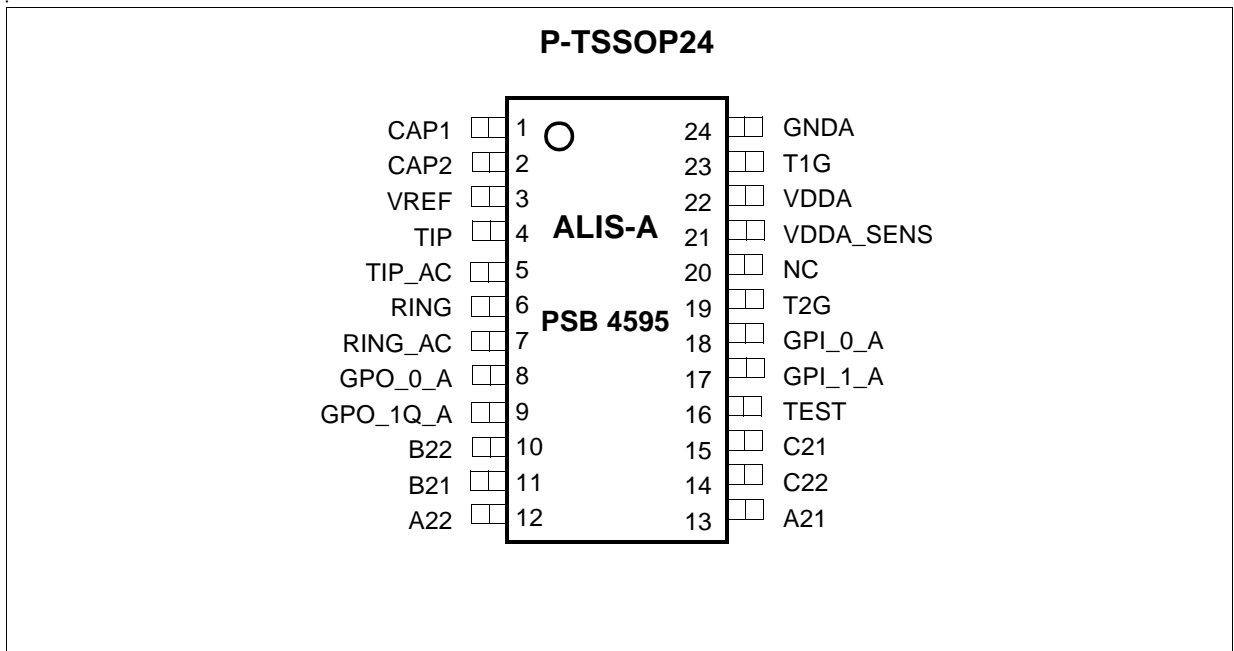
P-TSSOP24

ALIS-A

PSB 4595

| Pin name | Pin | Pin | Pin name |
|---|---|---|---|
| CAP1 | 1 | 24 | GNDA |
| CAP2 | 2 | 23 | T1G |
| VREF | 3 | 22 | VDDA |
| TIP | 4 | 21 | VDDA_SENS |
| TIP_AC | 5 | 20 | NC |
| RING | 6 | 19 | T2G |
| RING_AC | 7 | 18 | GPI_0_A |
| GPO_0_A | 8 | 17 | GPI_1_A |
| GPO_1Q_A | 9 | 16 | TEST |
| B22 | 10 | 15 | C21 |
| B21 | 11 | 14 | C22 |
| A22 | 12 | 13 | A21 |